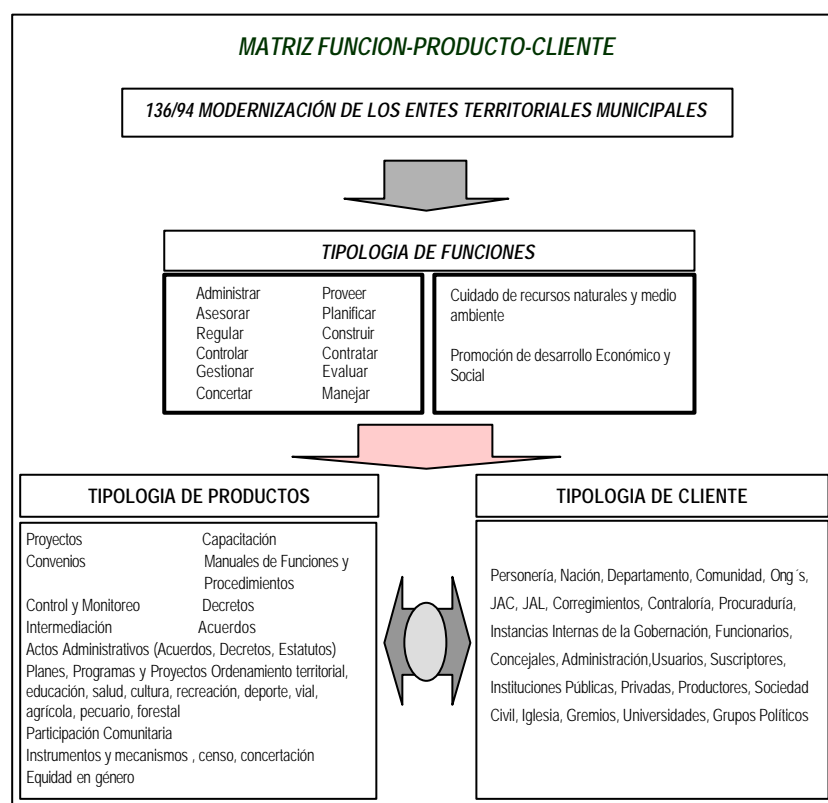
MATRIZ FUNCION-PRODUCTO-CLIENTE

136/94 MODERNIZACIÓN DE LOS ENTES TERRITORIALES MUNICIPALES

TIPOLOGIA DE FUNCIONES

Administrar
Asesorar
Regular
Controlar
Gestionar
Concertar

Proveer
Planificar
Construir
Contratar
Evaluar
Manejar

Cuidado de recursos naturales y medio ambiente

Promoción de desarrollo Económico y Social

TIPOLOGIA DE PRODUCTOS

Proyectos
Convenios

Capacitación
Manuales de Funciones y Procedimientos

Control y Monitoreo
Intermediación

Decretos
Acuerdos

Actos Administrativos (Acuerdos, Decretos, Estatutos)
Planes, Programas y Proyectos Ordenamiento territorial, educación, salud, cultura, recreación, deporte, vial, agrícola, pecuario, forestal
Participación Comunitaria
Instrumentos y mecanismos , censo, concertación
Equidad en género

TIPOLOGIA DE CLIENTE

Personería, Nación, Departamento, Comunidad, Ong´s, JAC, JAL, Corregimientos, Contraloría, Procuraduría, Instancias Internas de la Gobernación, Funcionarios, Concejales, Administración,Usuarios, Suscriptores, Instituciones Públicas, Privadas, Productores, Sociedad Civil, Iglesia, Gremios, Universidades, Grupos Políticos